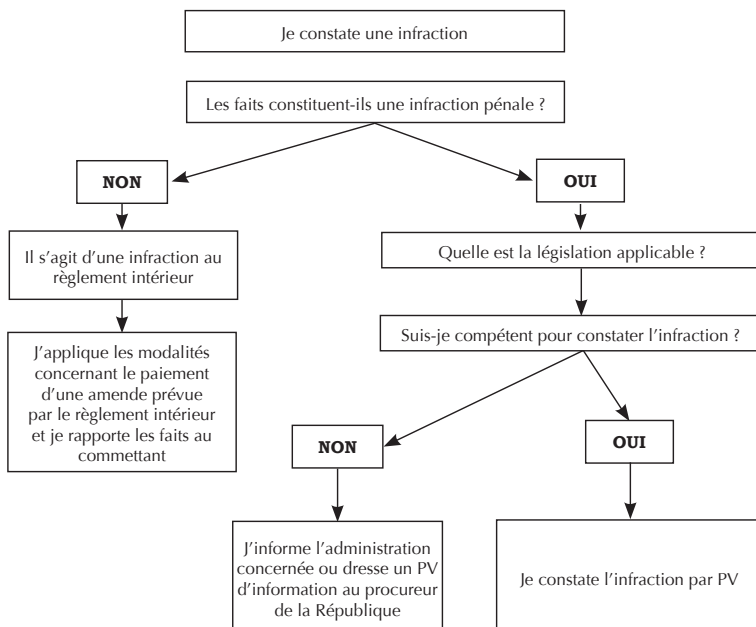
Je constate une infraction

Les faits constituent-ils une infraction pénale ?

NON

OUI

Il s'agit d'une infraction au règlement intérieur

J'applique les modalités concernant le paiement d'une amende prévue par le règlement intérieur et je rapporte les faits au commettant

Quelle est la législation applicable ?

Suis-je compétent pour constater l'infraction ?

NON

OUI

J'informe l'administration concernée ou dresse un PV d'information au procureur de la République

Je constate l'infraction par PV